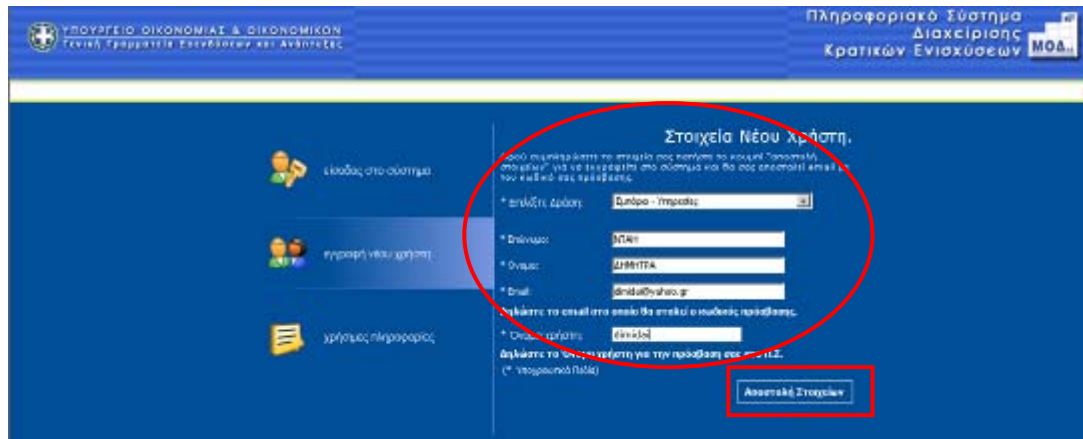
ΥΠΟΥΡΓΕΙΟ ΟΙΚΟΝΟΜΙΑΣ & ΟΙΚΟΝΟΜΙΚΩΝ
Γενική Γραμματεία Επενδύσεων και Ανάπτυξης

Πληροφοριακό Σύστημα Διαχείρισης Κρατικών Ενισχύσεων ΜΟΔ

είσοδος στο σύστημα

εγγραφή νέου χρήστη

χρήσιμες πληροφορίες

Στοιχεία Νέου Χρήστη.

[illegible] συμπληρώσετε τα στοιχεία σας πατήστε το κουμπί "αποστολή στοιχείων" για να εγγραφείτε στο σύστημα και θα σας αποσταλεί email με τον κωδικό σας πρόσβασης.

* Επιλέξτε Δράση: Εμπόριο - Υπηρεσίες

* Επώνυμο: ΝΤΑΗ

* Όνομα: ΔΗΜΗΤΡΑ

* Email: dimidai@yahoo.gr

Δηλώστε το email στο οποίο θα σταλεί ο κωδικός πρόσβασης.

* Όνομα χρήστη: dimidai

Δηλώστε το Όνομα χρήστη για την πρόσβαση στο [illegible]

(* Υποχρεωτικό Πεδίο)

Αποστολή Στοιχείων